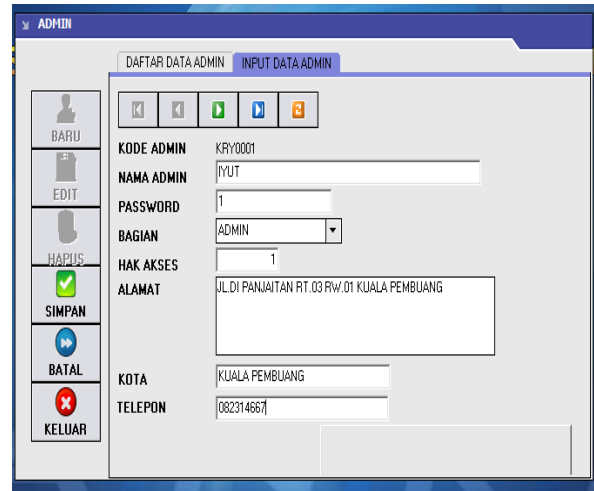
ADMIN

DAFTAR DATA ADMIN | INPUT DATA ADMIN

BARU
EDIT
HAPUS
SIMPAN
BATAL
KELUAR

KODE ADMIN KRY0001
NAMA ADMIN IYUT
PASSWORD 1
BAGIAN ADMIN
HAK AKSES 1
ALAMAT JL.DI PANJAITAN RT.03 RW.01 KUALA PEMBUANG
KOTA KUALA PEMBUANG
TELEPON 082314667